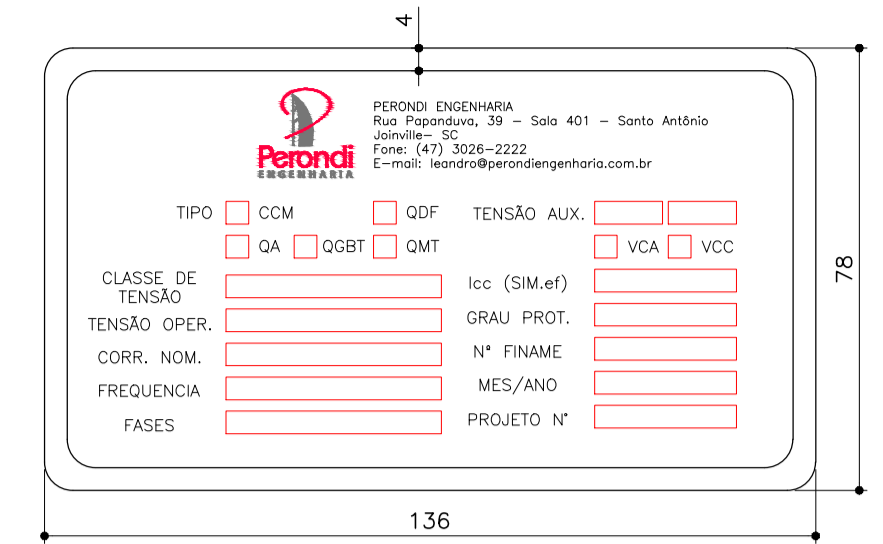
4

Perondi
ENGENHARIA

PERONDI ENGENHARIA
Rua Papanduva, 39 – Sala 401 – Santo Antônio
Joinville– SC
Fone: (47) 3026–2222
E–mail: leandro@perondiengenharia.com.br

TIPO CCM QDF
QA QGBT QMT

TENSÃO AUX.
VCA VCC

CLASSE DE TENSÃO
TENSÃO OPER.
CORR. NOM.
FREQUENCIA
FASES

Icc (SIM.ef)
GRAU PROT.
N° FINAME
MES/ANO
PROJETO N°

78

136